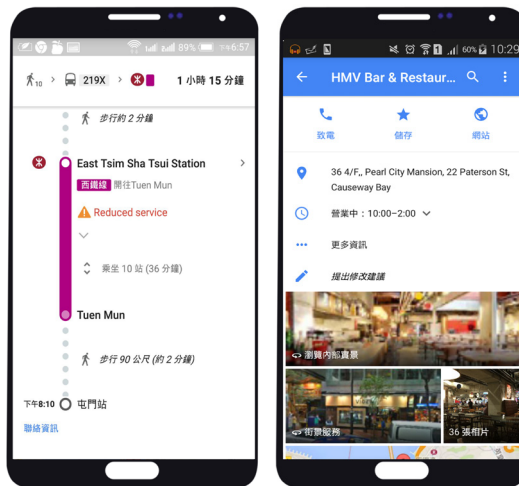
89% 下午6:57

10 > 219X > 1 小時 15 分鐘

步行約 2 分鐘

East Tsim Sha Tsui Station

西鐵綫 開往Tuen Mun

Reduced service

乘坐 10 站 (36 分鐘)

Tuen Mun

步行 90 公尺 (約 2 分鐘)

下午8:10 屯門站

聯絡資訊

60% 10:29

HMV Bar & Restaur...

致電 儲存 網站

36 4/F,, Pearl City Mansion, 22 Paterson St, Causeway Bay

營業中：10:00–2:00

更多資訊

提出修改建議

瀏覽內部實景

街景服務

36 張相片